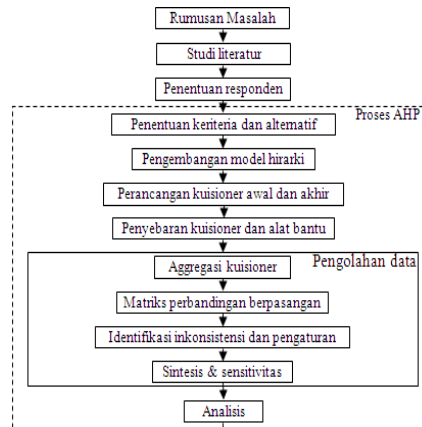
Rumusan Masalah

Studi literatur

Penentuan responden

Proses AHP

Penentuan keriteria dan alternatif

Pengembangan model hirarki

Perancangan kuisioner awal dan akhir

Penyebaran kuisioner dan alat bantu

Pengolahan data

Aggregasi kuisioner

Matriks perbandingan berpasangan

Identifikasi inkonsistensi dan pengaturan

Sintesis & sensitivitas

Analisis